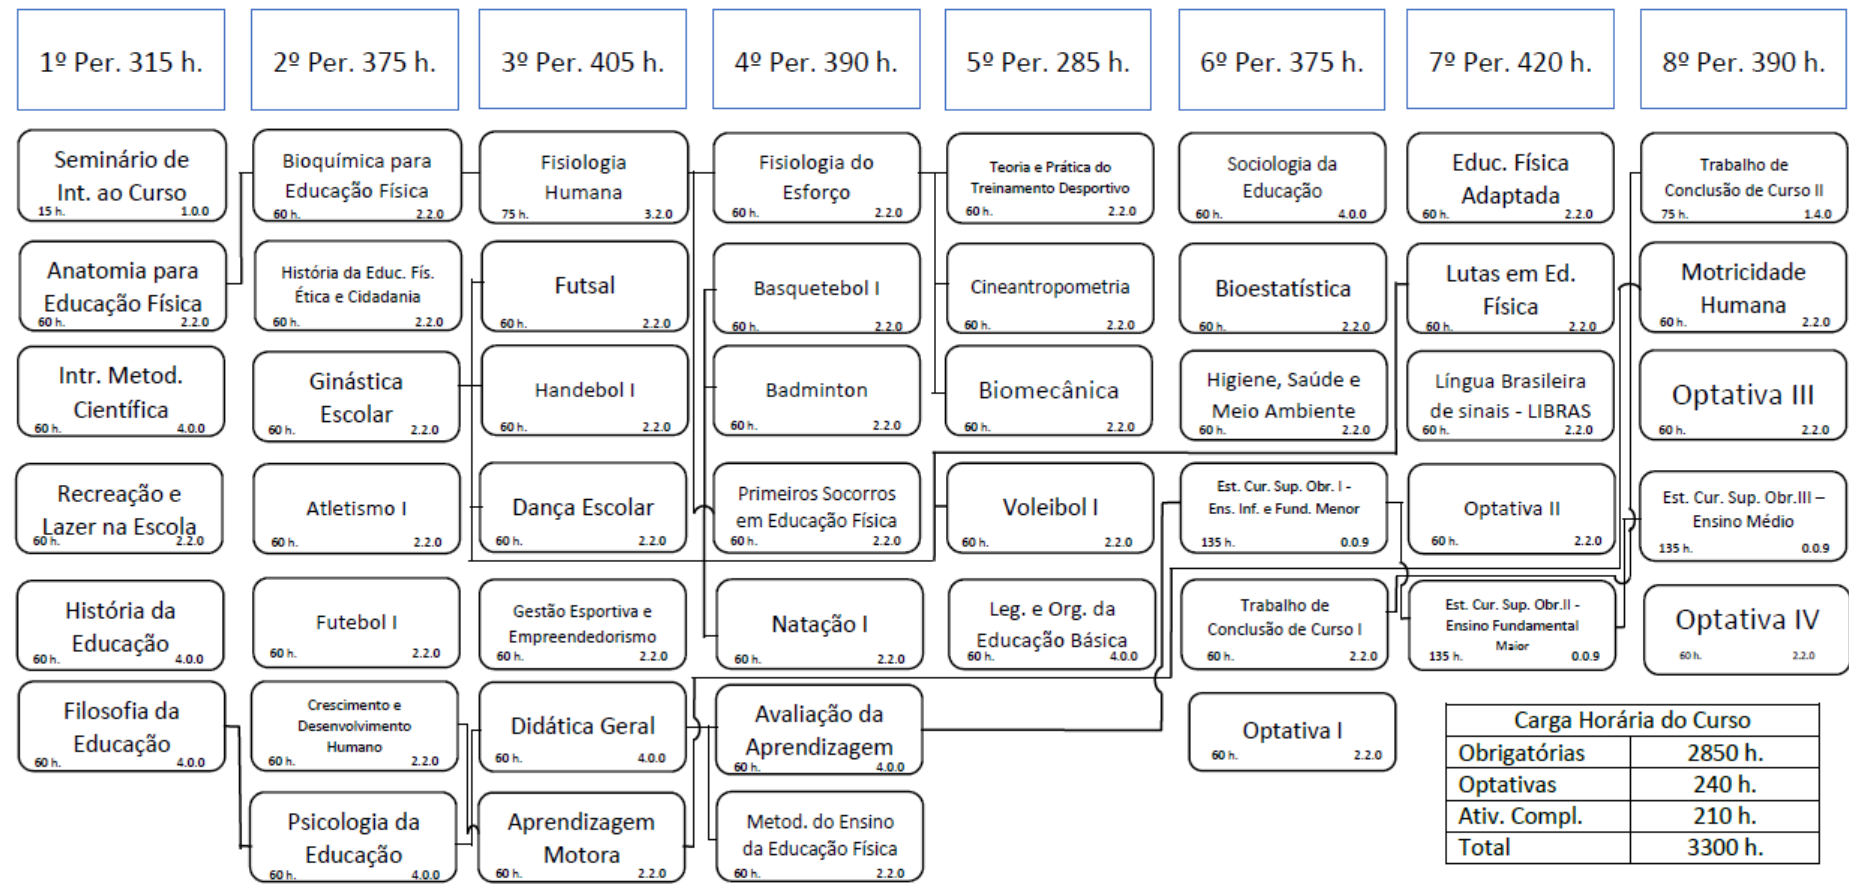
1º Per. 315 h.

Seminário de Int. ao Curso
15 h. 1.0.0

Anatomia para Educação Física
60 h. 2.2.0

Intr. Metod. Científica
60 h. 4.0.0

Recreação e Lazer na Escola
60 h. 2.2.0

História da Educação
60 h. 4.0.0

Filosofia da Educação
60 h. 4.0.0

2º Per. 375 h.

Bioquímica para Educação Física
60 h. 2.2.0

História da Educ. Fís. Ética e Cidadania
60 h. 2.2.0

Ginástica Escolar
60 h. 2.2.0

Atletismo I
60 h. 2.2.0

Futebol I
60 h. 2.2.0

Crescimento e Desenvolvimento Humano
60 h. 2.2.0

Psicologia da Educação
60 h. 4.0.0

3º Per. 405 h.

Fisiologia Humana
75 h. 3.2.0

Futsal
60 h. 2.2.0

Handebol I
60 h. 2.2.0

Dança Escolar
60 h. 2.2.0

Gestão Esportiva e Empreendedorismo
60 h. 2.2.0

Didática Geral
60 h. 4.0.0

Aprendizagem Motora
60 h. 2.2.0

4º Per. 390 h.

Fisiologia do Esforço
60 h. 2.2.0

Basquetebol I
60 h. 2.2.0

Badminton
60 h. 2.2.0

Primeiros Socorros em Educação Física
60 h. 2.2.0

Natação I
60 h. 2.2.0

Avaliação da Aprendizagem
60 h. 4.0.0

Metod. do Ensino da Educação Física
60 h. 2.2.0

5º Per. 285 h.

Teoria e Prática do Treinamento Desportivo
60 h. 2.2.0

Cineantropometria
60 h. 2.2.0

Biomecânica
60 h. 2.2.0

Voleibol I
60 h. 2.2.0

Leg. e Org. da Educação Básica
60 h. 4.0.0

6º Per. 375 h.

Sociologia da Educação
60 h. 4.0.0

Bioestatística
60 h. 2.2.0

Higiene, Saúde e Meio Ambiente
60 h. 2.2.0

Est. Cur. Sup. Obr. I - Ens. Inf. e Fund. Menor
135 h. 0.0.9

Trabalho de Conclusão de Curso I
60 h. 2.2.0

Optativa I
60 h. 2.2.0

7º Per. 420 h.

Educ. Física Adaptada
60 h. 2.2.0

Lutas em Ed. Física
60 h. 2.2.0

Língua Brasileira de sinais - LIBRAS
60 h. 2.2.0

Optativa II
60 h. 2.2.0

Est. Cur. Sup. Obr.II - Ensino Fundamental Maior
135 h. 0.0.9

8º Per. 390 h.

Trabalho de Conclusão de Curso II
75 h. 1.4.0

Motricidade Humana
60 h. 2.2.0

Optativa III
60 h. 2.2.0

Est. Cur. Sup. Obr.III – Ensino Médio
135 h. 0.0.9

Optativa IV
60 h. 2.2.0

| Carga Horária do Curso | |
|---|---|
| Obrigatórias | 2850 h. |
| Optativas | 240 h. |
| Ativ. Compl. | 210 h. |
| Total | 3300 h. |